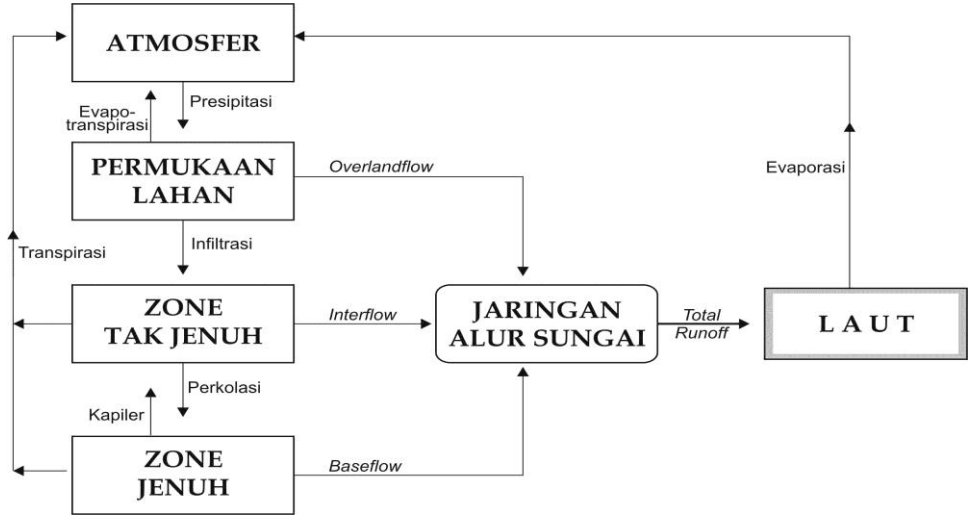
ATMOSFER

Evapotranspirasi

Presipitasi

PERMUKAAN LAHAN

Overlandflow

Evaporasi

Transpirasi

Infiltrasi

ZONE TAK JENUH

Interflow

JARINGAN ALUR SUNGAI

Total Runoff

L A U T

Perkolasi

Kapiler

ZONE JENUH

Baseflow